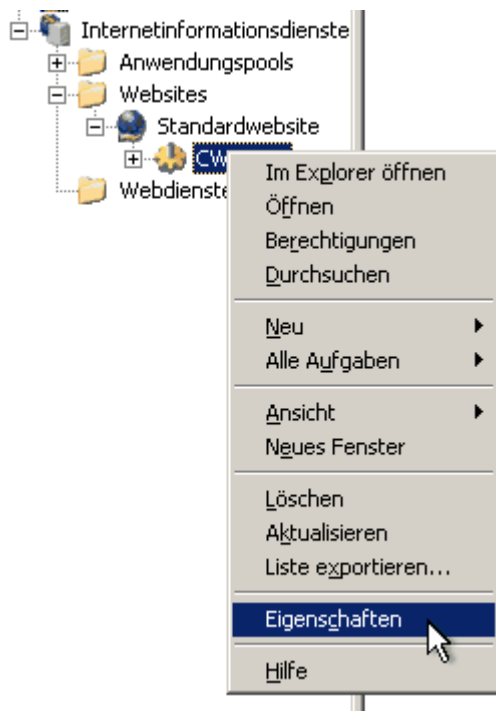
Internetinformationsdienste
Anwendungspools
Websites
Standardwebsite
CW
Webdienste

Im Explorer öffnen
Öffnen
Berechtigungen
Durchsuchen

Neu
Alle Aufgaben

Ansicht
Neues Fenster

Löschen
Aktualisieren
Liste exportieren...

Eigenschaften

Hilfe